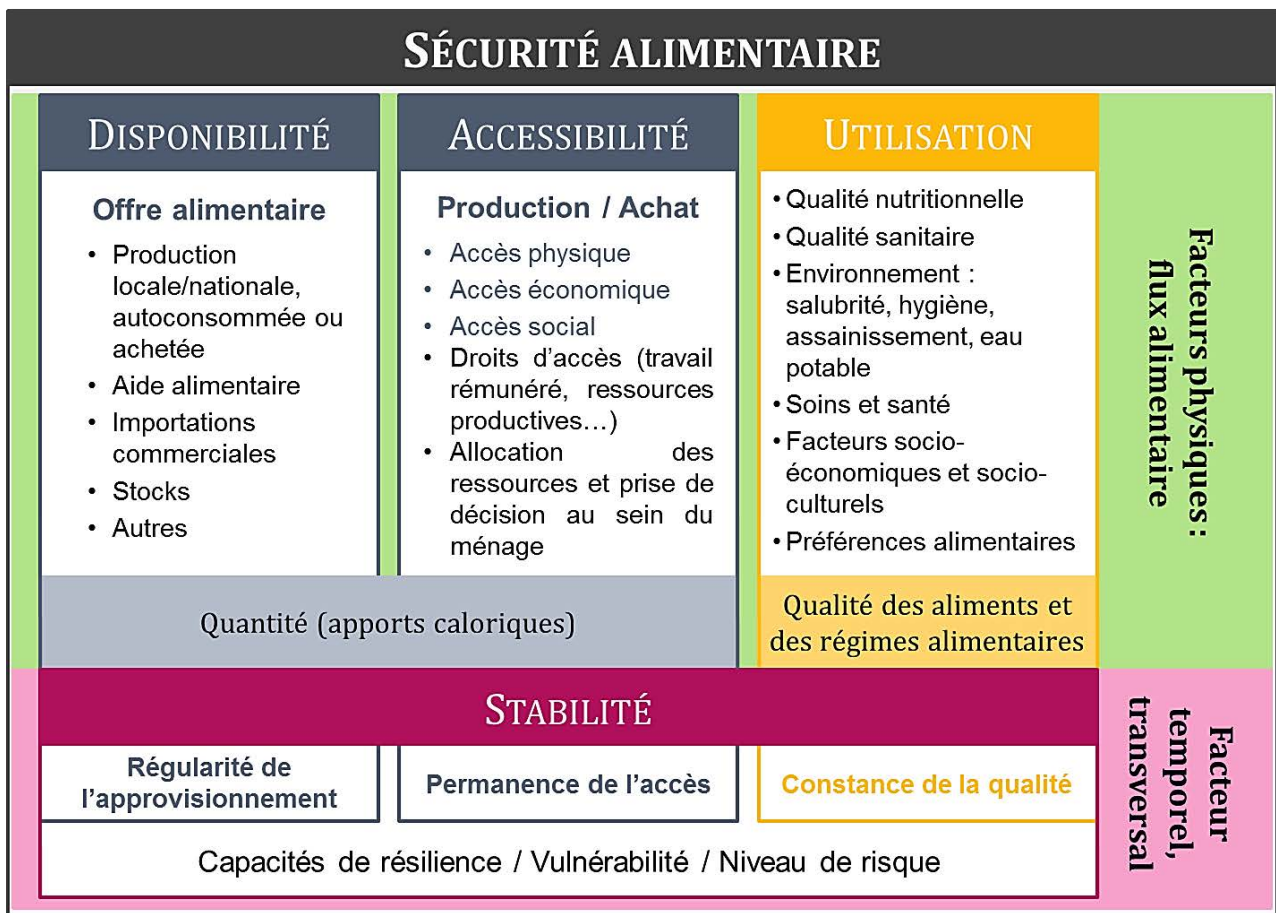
SÉCURITÉ ALIMENTAIRE

DISPONIBILITÉ

Offre alimentaire

- Production locale/nationale, autoconsommée ou achetée
- Aide alimentaire
- Importations commerciales
- Stocks
- Autres

ACCESSIBILITÉ

Production / Achat

- Accès physique
- Accès économique
- Accès social
- Droits d'accès (travail rémunéré, ressources productives…)
- Allocation des ressources et prise de décision au sein du ménage

Quantité (apports caloriques)

UTILISATION

- Qualité nutritionnelle
- Qualité sanitaire
- Environnement : salubrité, hygiène, assainissement, eau potable
- Soins et santé
- Facteurs socio-économiques et socio-culturels
- Préférences alimentaires

Qualité des aliments et des régimes alimentaires

Facteurs physiques : flux alimentaire

STABILITÉ

Régularité de l'approvisionnement

Permanence de l'accès

Constance de la qualité

Capacités de résilience / Vulnérabilité / Niveau de risque

Facteur temporel, transversal